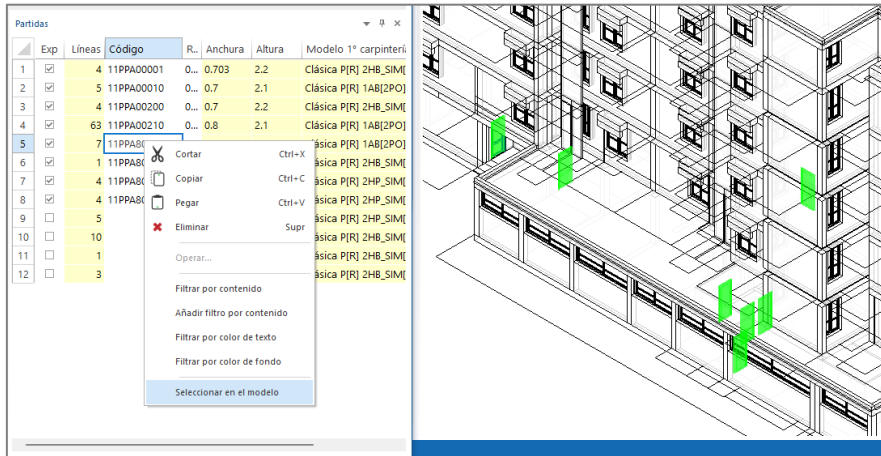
Partidas

|  | Exp | Líneas | Código | R.. | Anchura | Altura | Modelo 1º carpintería |
|---|---|---|---|---|---|---|---|
| 1 | ☑ | 4 | 11PPA00001 | 0... | 0.703 | 2.2 | Clásica P[R] 2HB_SIM[ |
| 2 | ☑ | 5 | 11PPA00010 | 0... | 0.7 | 2.1 | Clásica P[R] 1AB[2PO] |
| 3 | ☑ | 4 | 11PPA00200 | 0... | 0.7 | 2.2 | Clásica P[R] 2HB_SIM[ |
| 4 | ☑ | 63 | 11PPA00210 | 0... | 0.8 | 2.1 | Clásica P[R] 1AB[2PO] |
| 5 | ☑ | 7 | 11PPA0 |  |  |  | Clásica P[R] 1AB[2PO] |
| 6 | ☑ | 1 | 11PPA0 |  |  |  | Clásica P[R] 2HB_SIM[ |
| 7 | ☑ | 4 | 11PPA0 |  |  |  | Clásica P[R] 2HP_SIM[ |
| 8 | ☑ | 4 | 11PPA0 |  |  |  | Clásica P[R] 2HP_SIM[ |
| 9 | ☐ | 5 |  |  |  |  | Clásica P[R] 2HP_SIM[ |
| 10 | ☐ | 10 |  |  |  |  | Clásica P[R] 2HB_SIM[ |
| 11 | ☐ | 1 |  |  |  |  | Clásica P[R] 2HB_SIM[ |
| 12 | ☐ | 3 |  |  |  |  | Clásica P[R] 2HB_SIM[ |

Cortar Ctrl+X
Copiar Ctrl+C
Pegar Ctrl+V
Eliminar Supr
Operar...
Filtrar por contenido
Añadir filtro por contenido
Filtrar por color de texto
Filtrar por color de fondo
Seleccionar en el modelo